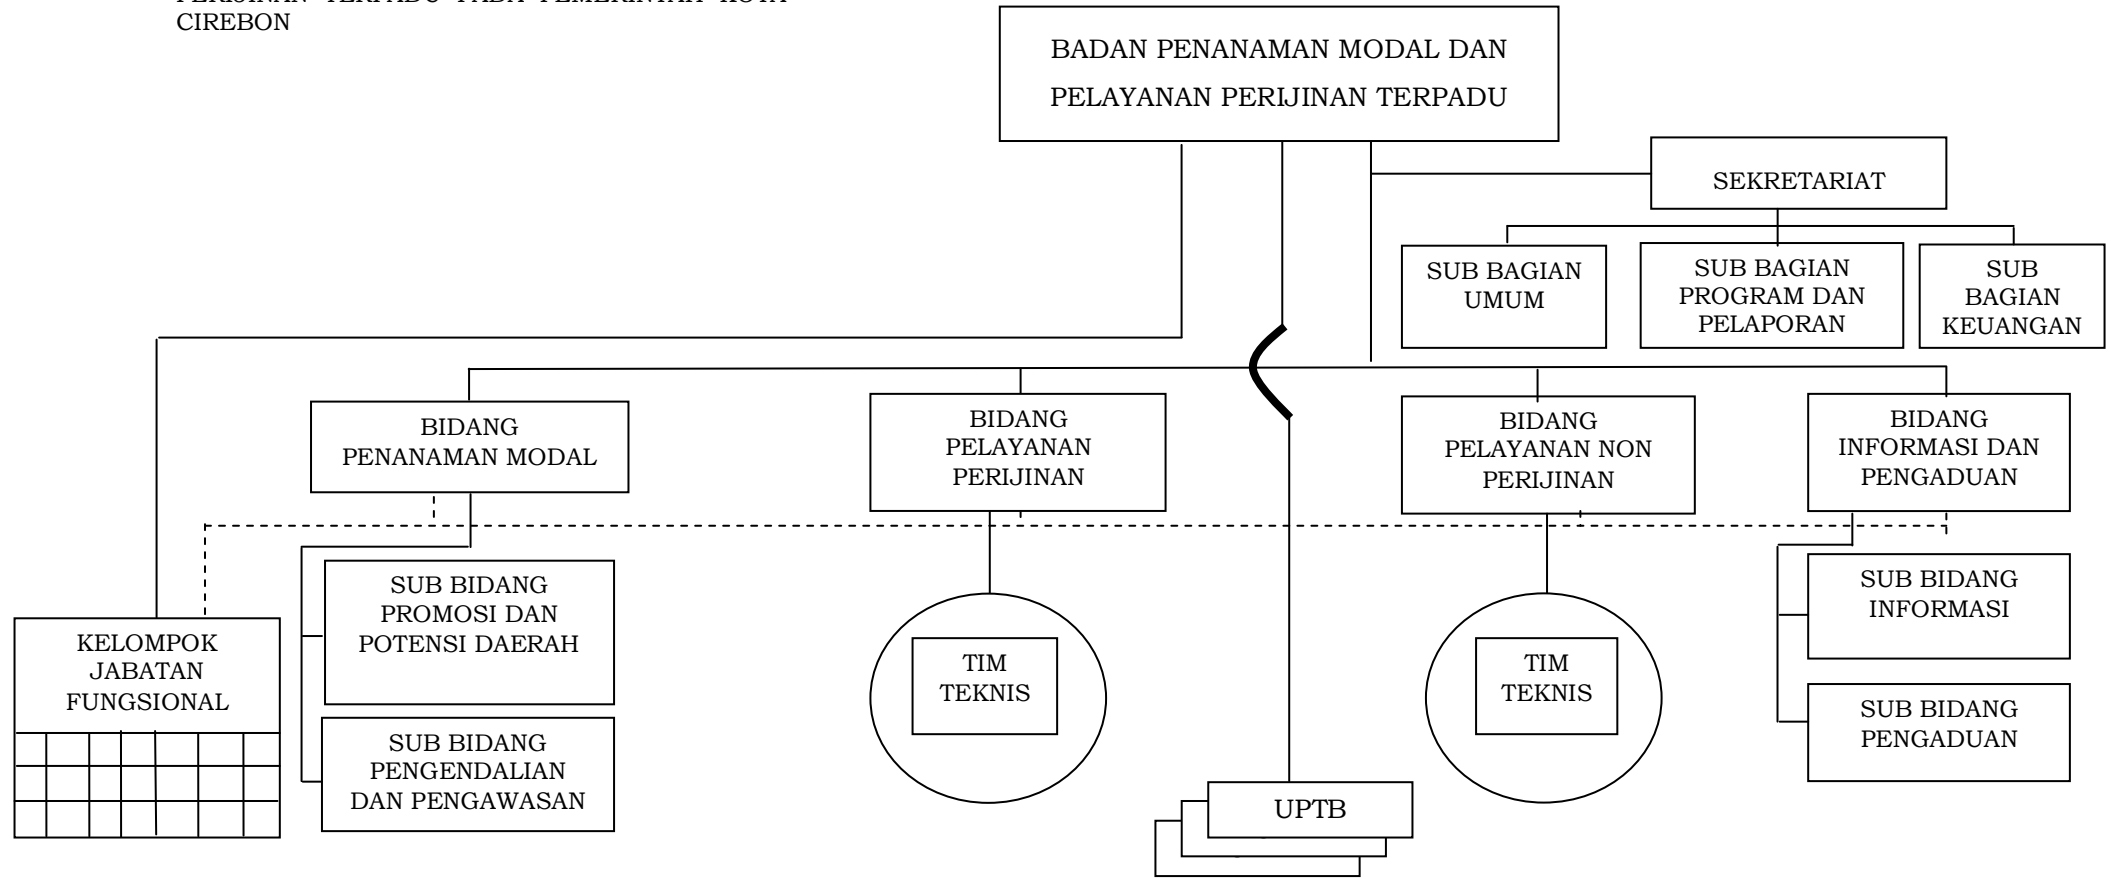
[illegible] CIREBON

BADAN PENANAMAN MODAL DAN PELAYANAN PERIJINAN TERPADU

SEKRETARIAT

SUB BAGIAN UMUM

SUB BAGIAN PROGRAM DAN PELAPORAN

SUB BAGIAN KEUANGAN

BIDANG PENANAMAN MODAL

BIDANG PELAYANAN PERIJINAN

BIDANG PELAYANAN NON PERIJINAN

BIDANG INFORMASI DAN PENGADUAN

KELOMPOK JABATAN FUNGSIONAL

SUB BIDANG PROMOSI DAN POTENSI DAERAH

SUB BIDANG PENGENDALIAN DAN PENGAWASAN

TIM TEKNIS

TIM TEKNIS

SUB BIDANG INFORMASI

SUB BIDANG PENGADUAN

UPTB